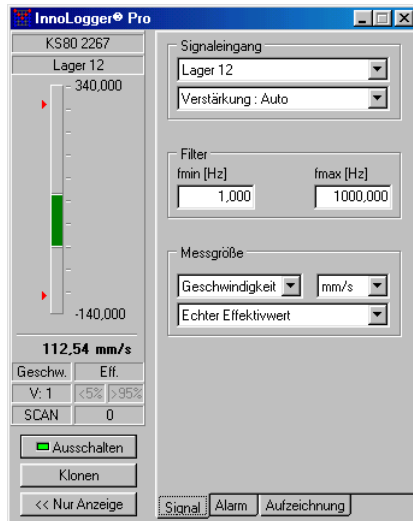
InnoLogger® Pro

KS80 2267
Lager 12
340,000
-140,000
112,54 mm/s
Geschw. Eff.
V: 1 <5% >95%
SCAN 0
Ausschalten
Klonen
<< Nur Anzeige

Signaleingang
Lager 12
Verstärkung : Auto

Filter
fmin [Hz] fmax [Hz]
1,000 1000,000

Messgröße
Geschwindigkeit mm/s
Echter Effektivwert

Signal Alarm Aufzeichnung